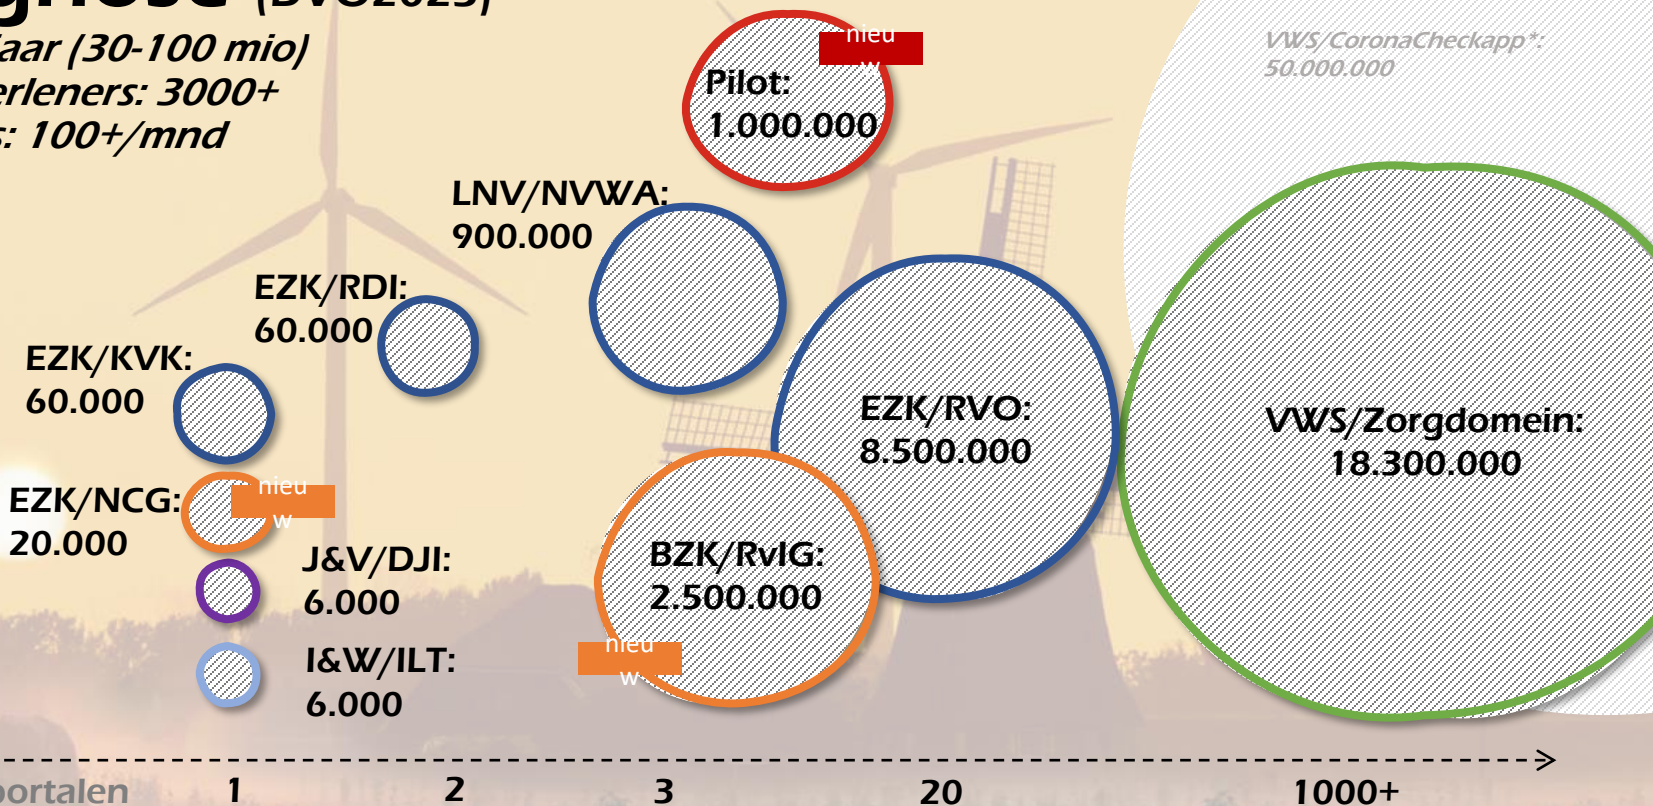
jaar (30-100 mio)
erleners: 3000+
s: 100+/mnd

Pilot:
1.000.000
nieuw

VWS/CoronaCheckapp*:
50.000.000

LNV/NVWA:
900.000

EZK/RDI:
60.000

EZK/KVK:
60.000

EZK/RVO:
8.500.000

VWS/Zorgdomein:
18.300.000

EZK/NCG:
20.000
nieuw

J&V/DJI:
6.000

BZK/RvIG:
2.500.000
nieuw

I&W/ILT:
6.000

portalen 1 2 3 20 1000+